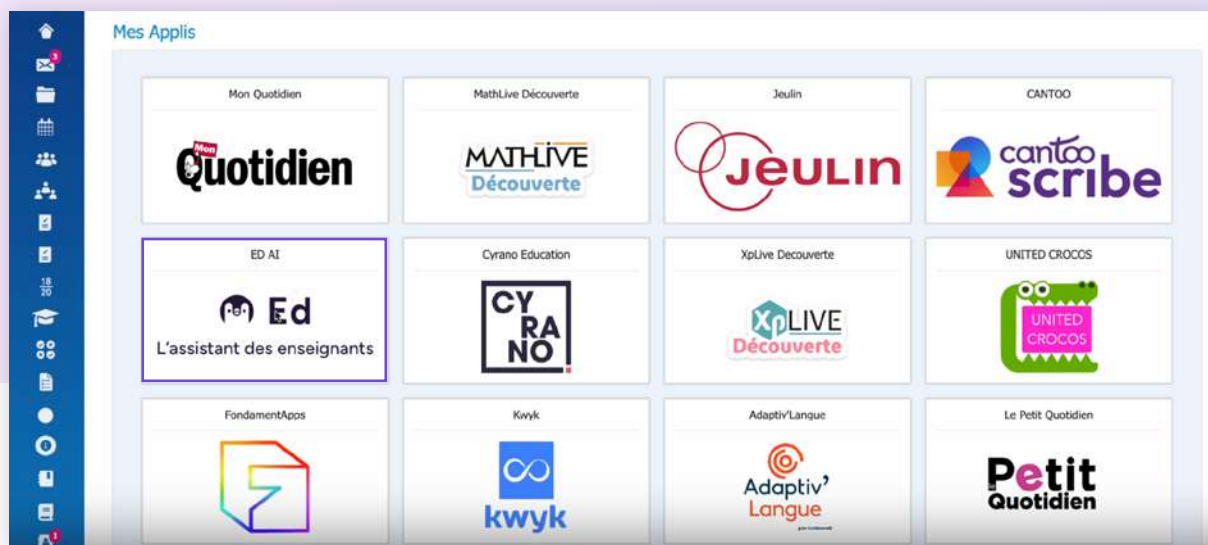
3

18
20

Mes Applis

Mon Quotidien

Mon Quotidien

MathLive Découverte

MATHLIVE Découverte

Jeulin

JEULIN

CANTOO

cantoo scribe

ED AI

Ed
L'assistant des enseignants

Cyrano Education

CY RA NO

XpLive Decouverte

XpLIVE Découverte

UNITED CROCOS

UNITED CROCOS

FondamentApps

Kwyk

kwyk

Adaptiv'Langue

Adaptiv' Langue

Le Petit Quotidien

Petit Quotidien